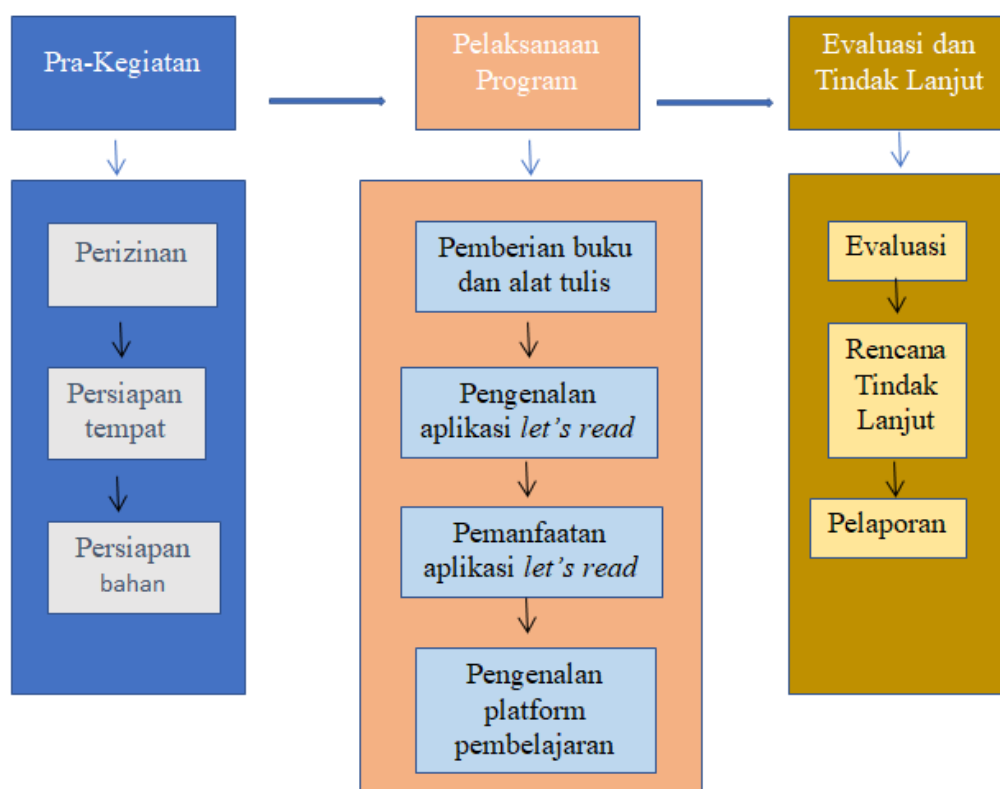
Pra-Kegiatan

Perizinan

Persiapan tempat

Persiapan bahan

Pelaksanaan Program

Pemberian buku dan alat tulis

Pengenalan aplikasi *let's read*

Pemanfaatan aplikasi *let's read*

Pengenalan platform pembelajaran

Evaluasi dan Tindak Lanjut

Evaluasi

Rencana Tindak Lanjut

Pelaporan